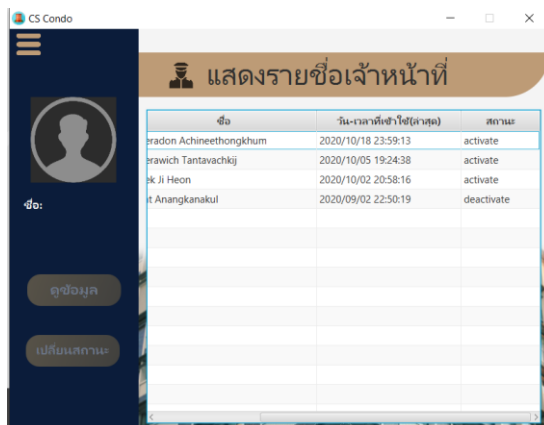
CS Condo

ชื่อ:

ดูข้อมูล

เปลี่ยนสถานะ

แสดงรายชื่อเจ้าหน้าที่

| ชื่อ | วัน-เวลาที่เข้าใช้(ล่าสุด) | สถานะ |
|---|---|---|
| eradon Achineethongkhum | 2020/10/18 23:59:13 | activate |
| erawich Tantavachkij | 2020/10/05 19:24:38 | activate |
| ek Ji Heon | 2020/10/02 20:58:16 | activate |
| it Anangkanakul | 2020/09/02 22:50:19 | deactivate |